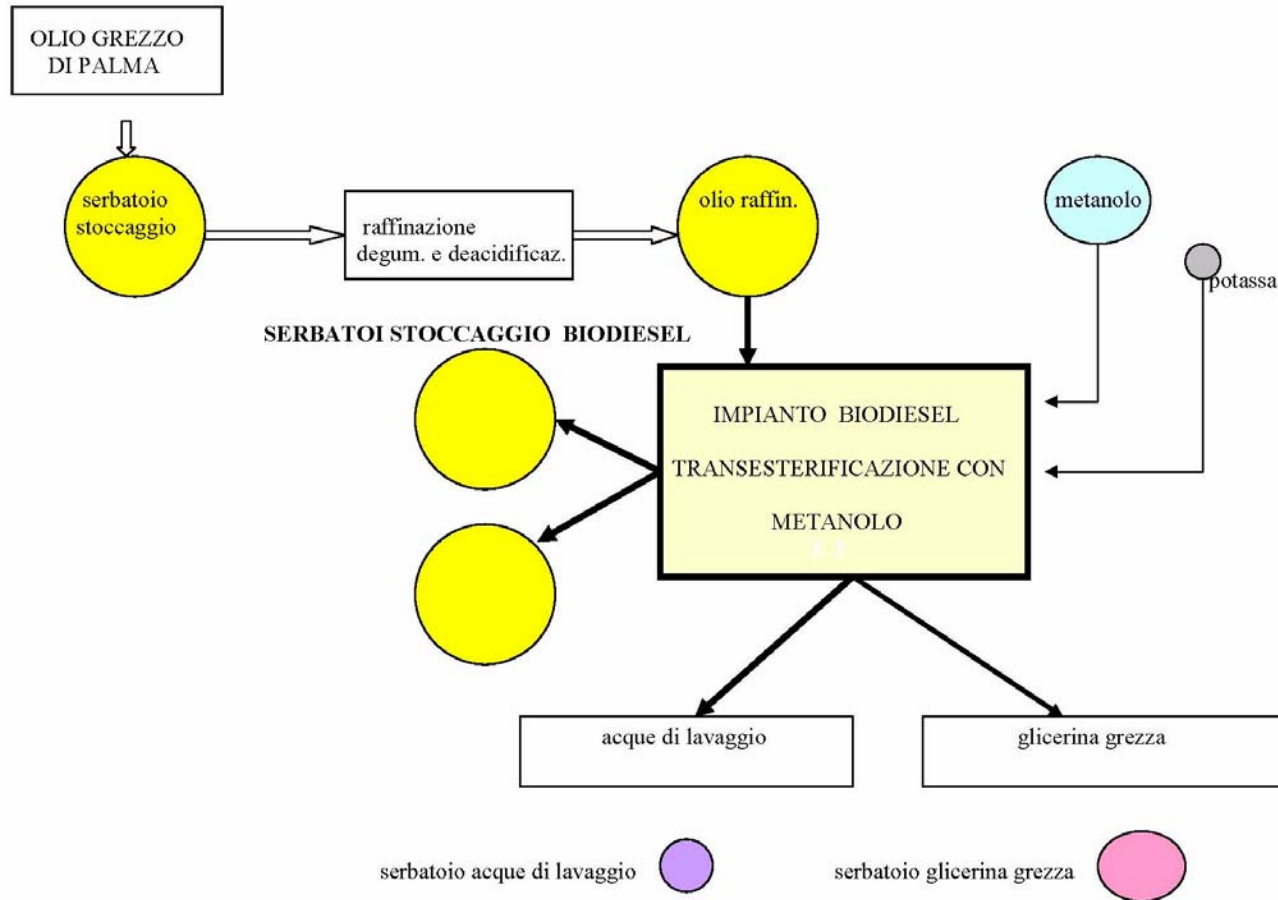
OLIO GREZZO DI PALMA

serbatoio stoccaggio

raffinazione degum. e deacidificaz.

olio raffin.

metanolo

potassa

SERBATOI STOCCAGGIO BIODIESEL

IMPIANTO BIODIESEL

TRANSESTERIFICAZIONE CON

METANOLO

acque di lavaggio

glicerina grezza

serbatoio acque di lavaggio

serbatoio glicerina grezza